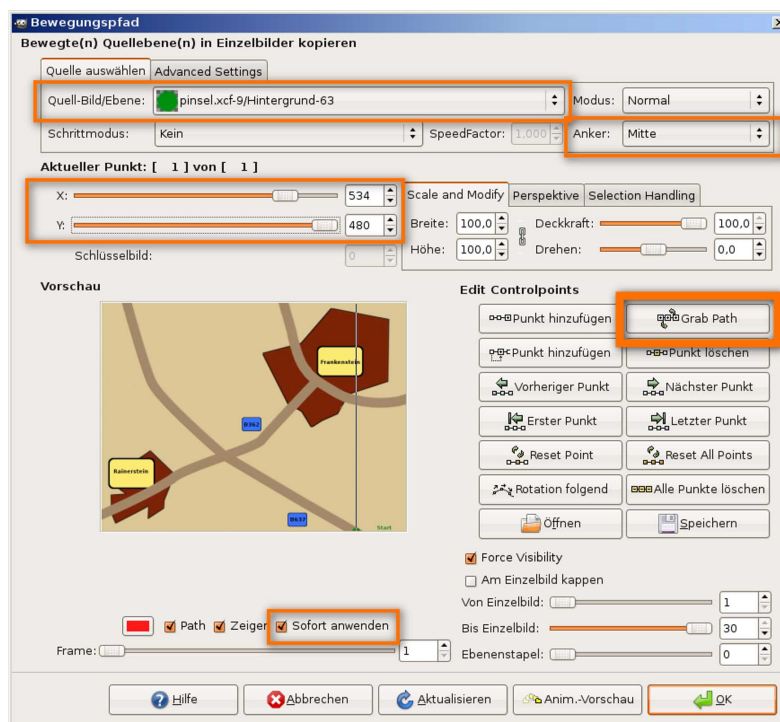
Bewegungspfad
Bewegte(n) Quellebene(n) in Einzelbilder kopieren

Quelle auswählen | Advanced Settings

Quell-Bild/Ebene: pinsel.xcf-9/Hintergrund-63
Modus: Normal
Schrittmodus: Kein
SpeedFactor: 1,000
Anker: Mitte

Aktueller Punkt: [ 1 ] von [ 1 ]

X: 534
Y: 480
Schlüsselbild: 0

Scale and Modify | Perspektive | Selection Handling

Breite: 100,0
Höhe: 100,0
Deckkraft: 100,0
Drehen: 0,0

Vorschau

Frankenstein
B362
Rainerstein
B637
Start

Edit Controlpoints

Punkt hinzufügen
Grab Path
Punkt hinzufügen
Punkt löschen
Vorheriger Punkt
Nächster Punkt
Erster Punkt
Letzter Punkt
Reset Point
Reset All Points
Rotation folgend
Alle Punkte löschen
Öffnen
Speichern

Force Visibility
Am Einzelbild kappen
Von Einzelbild: 1
Bis Einzelbild: 30
Ebenenstapel: 0

Path
Zeiger
Sofort anwenden
Frame: 1

Hilfe
Abbrechen
Aktualisieren
Anim.-Vorschau
OK